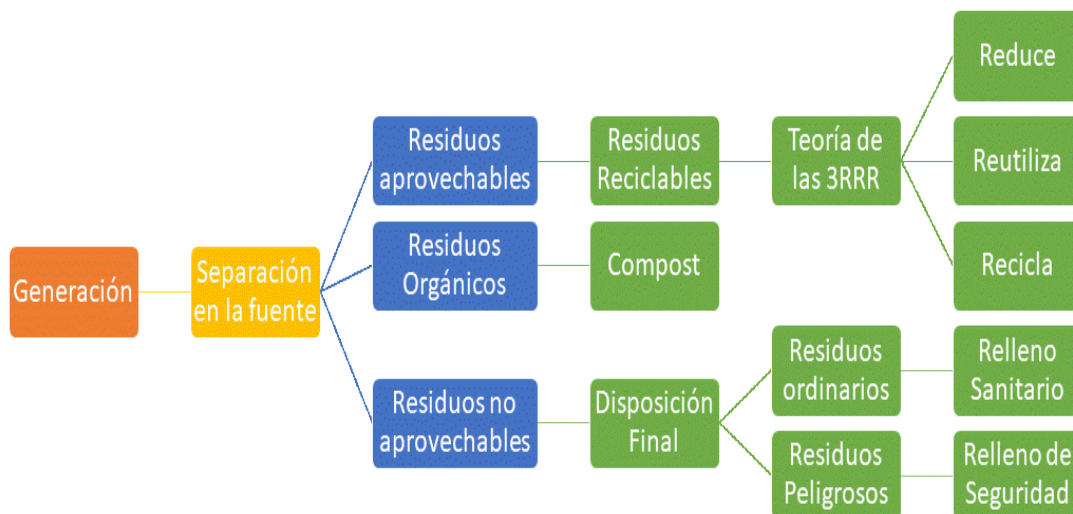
Generación

Separación en la fuente

Residuos aprovechables

Residuos Reciclables

Teoría de las 3RRR

Reduce

Reutiliza

Recicla

Residuos Orgánicos

Compost

Residuos no aprovechables

Disposición Final

Residuos ordinarios

Relleno Sanitario

Residuos Peligrosos

Relleno de Seguridad